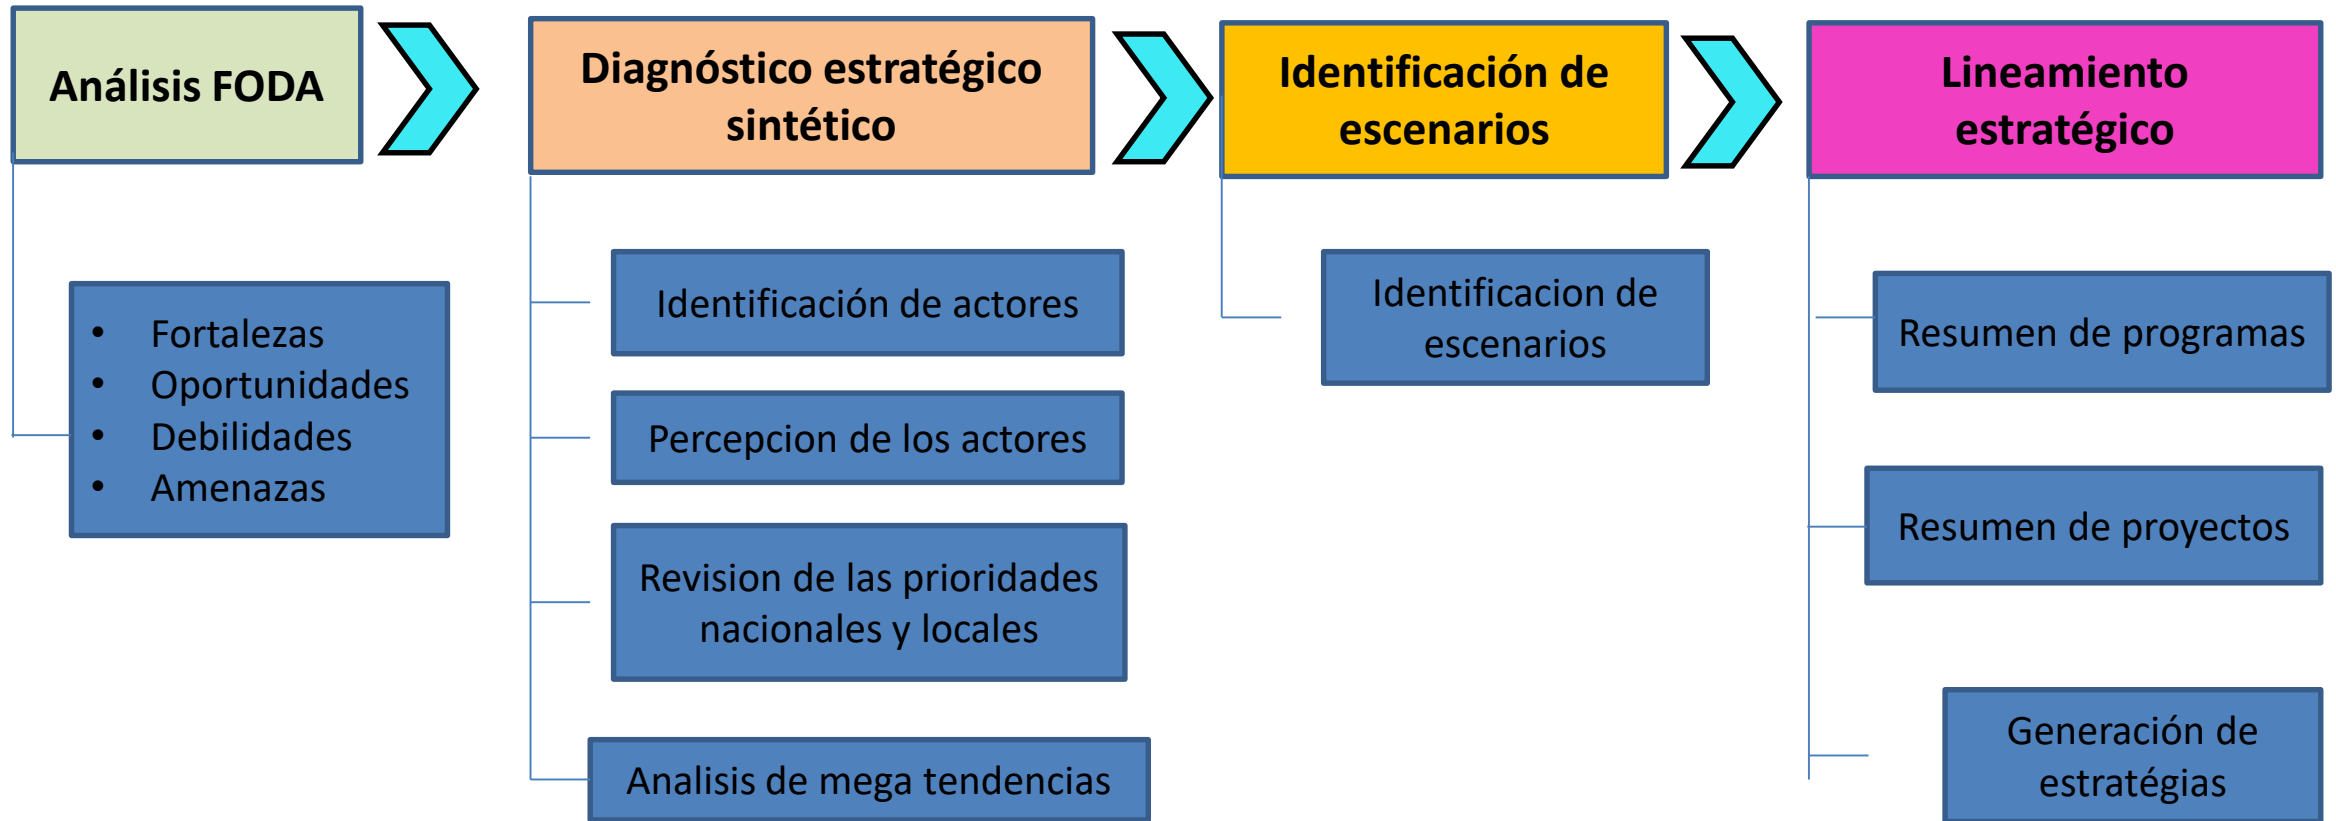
Análisis FODA

- Fortalezas
- Oportunidades
- Debilidades
- Amenazas

Diagnóstico estratégico sintético

Identificación de actores

Percepcion de los actores

Revision de las prioridades nacionales y locales

Analisis de mega tendencias

Identificación de escenarios

Identificacion de escenarios

Lineamiento estratégico

Resumen de programas

Resumen de proyectos

Generación de estratégias